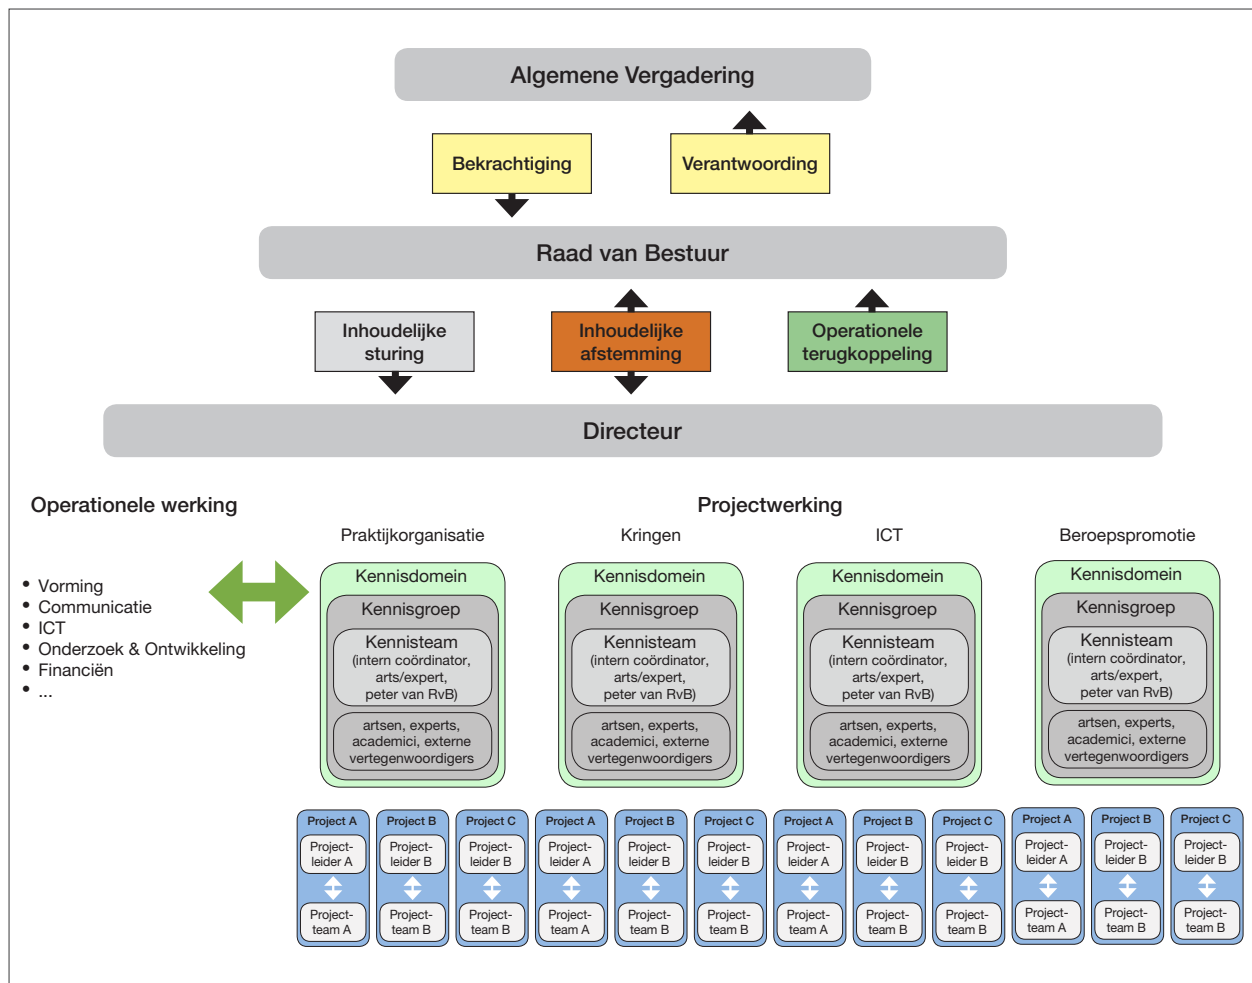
Algemene Vergadering

Bekrachtiging

Verantwoording

Raad van Bestuur

Inhoudelijke sturing

Inhoudelijke afstemming

Operationele terugkoppeling

Directeur

Operationele werking

- Vorming
- Communicatie
- ICT
- Onderzoek & Ontwikkeling
- Financiën
- ...

Projectwerking

Praktijkorganisatie

Kennisdomein

Kennisgroep

Kennisteam (intern coördinator, arts/expert, peter van RvB)

artsen, experts, academici, externe vertegenwoordigers

Kringen

Kennisdomein

Kennisgroep

Kennisteam (intern coördinator, arts/expert, peter van RvB)

artsen, experts, academici, externe vertegenwoordigers

ICT

Kennisdomein

Kennisgroep

Kennisteam (intern coördinator, arts/expert, peter van RvB)

artsen, experts, academici, externe vertegenwoordigers

Beroepspromotie

Kennisdomein

Kennisgroep

Kennisteam (intern coördinator, arts/expert, peter van RvB)

artsen, experts, academici, externe vertegenwoordigers

Project A
Projectleider A
Projectteam A

Project B
Projectleider B
Projectteam B

Project C
Projectleider B
Projectteam B

Project A
Projectleider A
Projectteam A

Project B
Projectleider B
Projectteam B

Project C
Projectleider B
Projectteam B

Project A
Projectleider A
Projectteam A

Project B
Projectleider B
Projectteam B

Project C
Projectleider B
Projectteam B

Project A
Projectleider A
Projectteam A

Project B
Projectleider B
Projectteam B

Project C
Projectleider B
Projectteam B